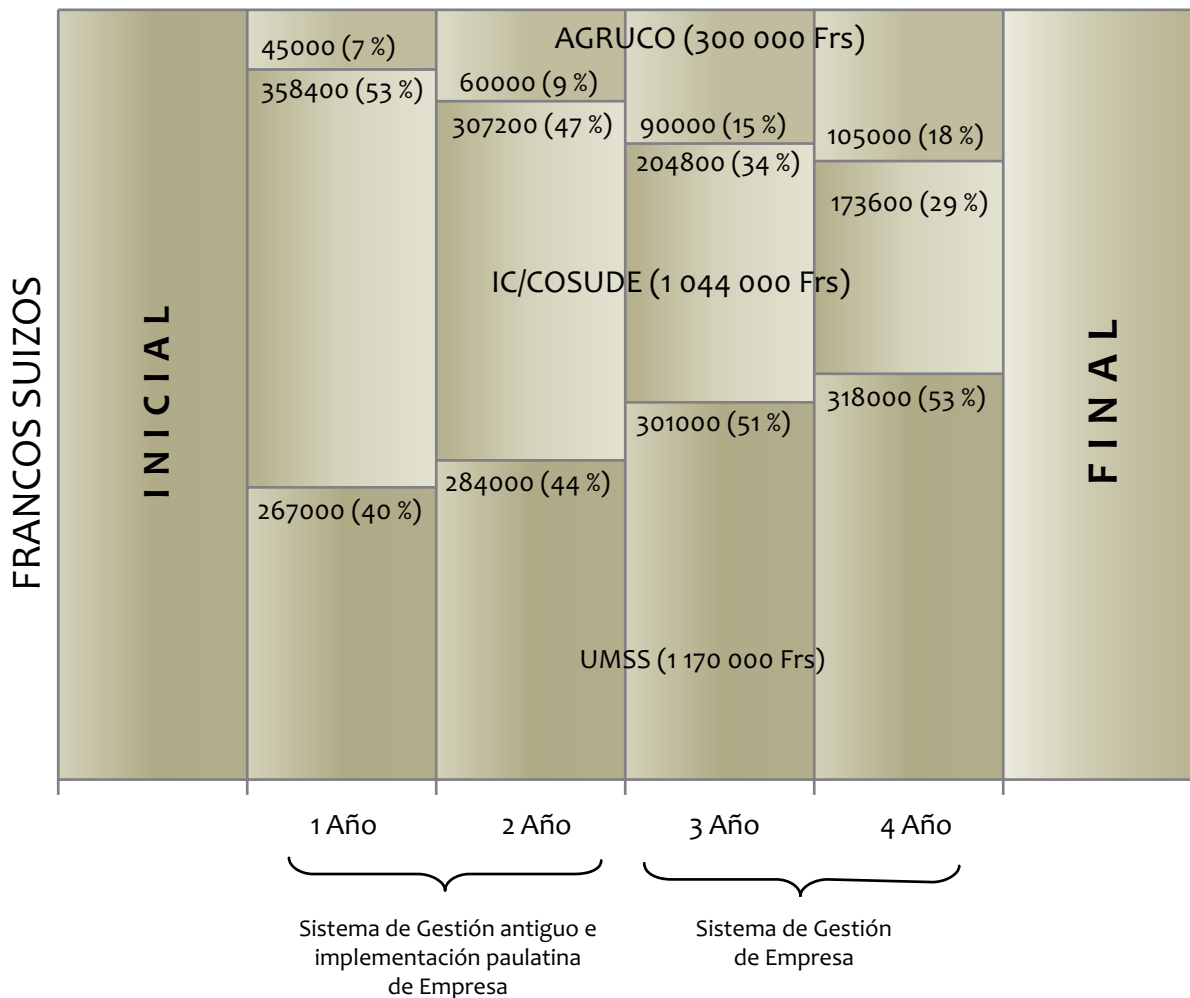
FRANCOS SUIZOS

INICIAL

45000 (7 %)
358400 (53 %)
267000 (40 %)

60000 (9 %)
307200 (47 %)
284000 (44 %)

AGRUCO (300 000 Frs)
90000 (15 %)
204800 (34 %)
IC/COSUDE (1 044 000 Frs)
301000 (51 %)
UMSS (1 170 000 Frs)

105000 (18 %)
173600 (29 %)
318000 (53 %)

FINAL

1 Año
2 Año
3 Año
4 Año

Sistema de Gestión antiguo e implementación paulatina de Empresa

Sistema de Gestión de Empresa